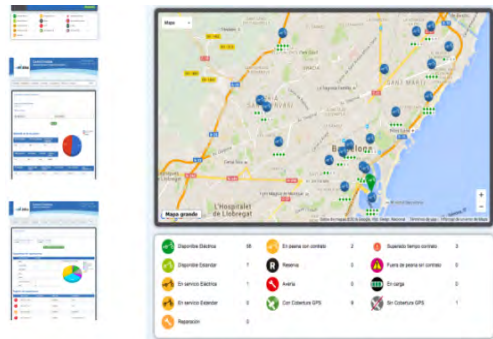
Mapa

Barcelona

L'Hospitalet de Llobregat

Sant Martí

Mapa grande

| | | | | | | | |
|---|---|---|---|---|---|---|---|
| Disponible Eléctrica | 38 | En pausa con contrato | 2 | Superado tiempo contrato | 0 |
| Disponible Estándar | 7 | Reserva | 0 | Fuera de pausa sin contrato | 0 |
| En servicio Eléctrica | 1 | Avería | 0 | En carga | 0 |
| En servicio Estándar | 0 | Con Cobertura GPS | 8 | Sin Cobertura GPS | 1 |
| Reparación | 0 | | | | |